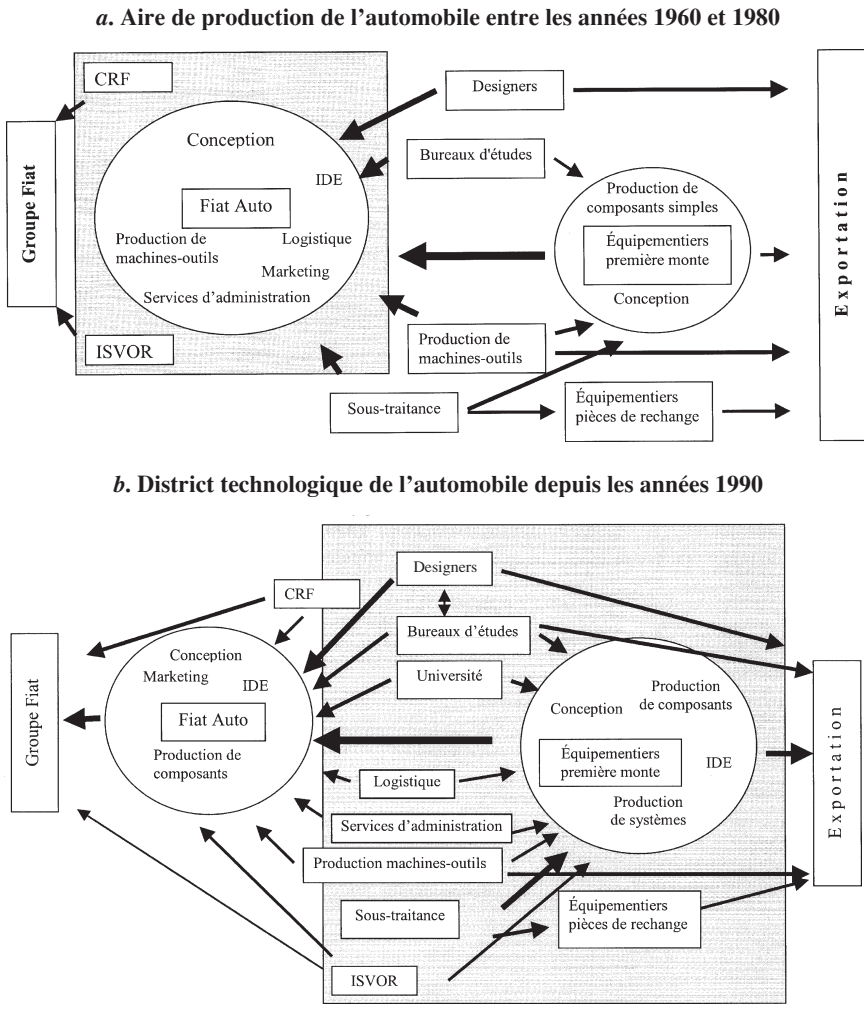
*a*. Aire de production de l'automobile entre les années 1960 et 1980

CRF

Groupe Fiat

Conception

IDE

Fiat Auto

Production de machines-outils

Logistique

Marketing

Services d'administration

ISVOR

Designers

Bureaux d'études

Production de composants simples

Équipementiers première monte

Conception

Production de machines-outils

Sous-traitance

Équipementiers pièces de rechange

Exportation

*b*. District technologique de l'automobile depuis les années 1990

Groupe Fiat

CRF

Conception

Marketing

IDE

Fiat Auto

Production de composants

Designers

Bureaux d'études

Université

Logistique

Services d'administration

Production machines-outils

Sous-traitance

ISVOR

Conception

Production de composants

Équipementiers première monte

IDE

Production de systèmes

Équipementiers pièces de rechange

Exportation